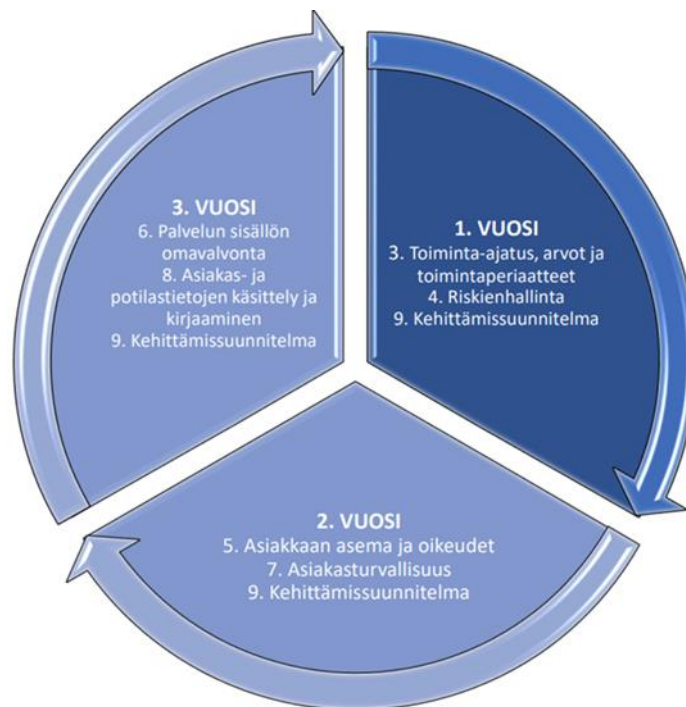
1. VUOSI
3. Toiminta-ajatus, arvot ja toimintaperiaatteet
4. Riskienhallinta
9. Kehittämissuunnitelma

2. VUOSI
5. Asiakkaan asema ja oikeudet
7. Asiakasturvallisuus
9. Kehittämissuunnitelma

3. VUOSI
6. Palvelun sisällön omavalvonta
8. Asiakas- ja potilastietojen käsittely ja kirjaaminen
9. Kehittämissuunnitelma